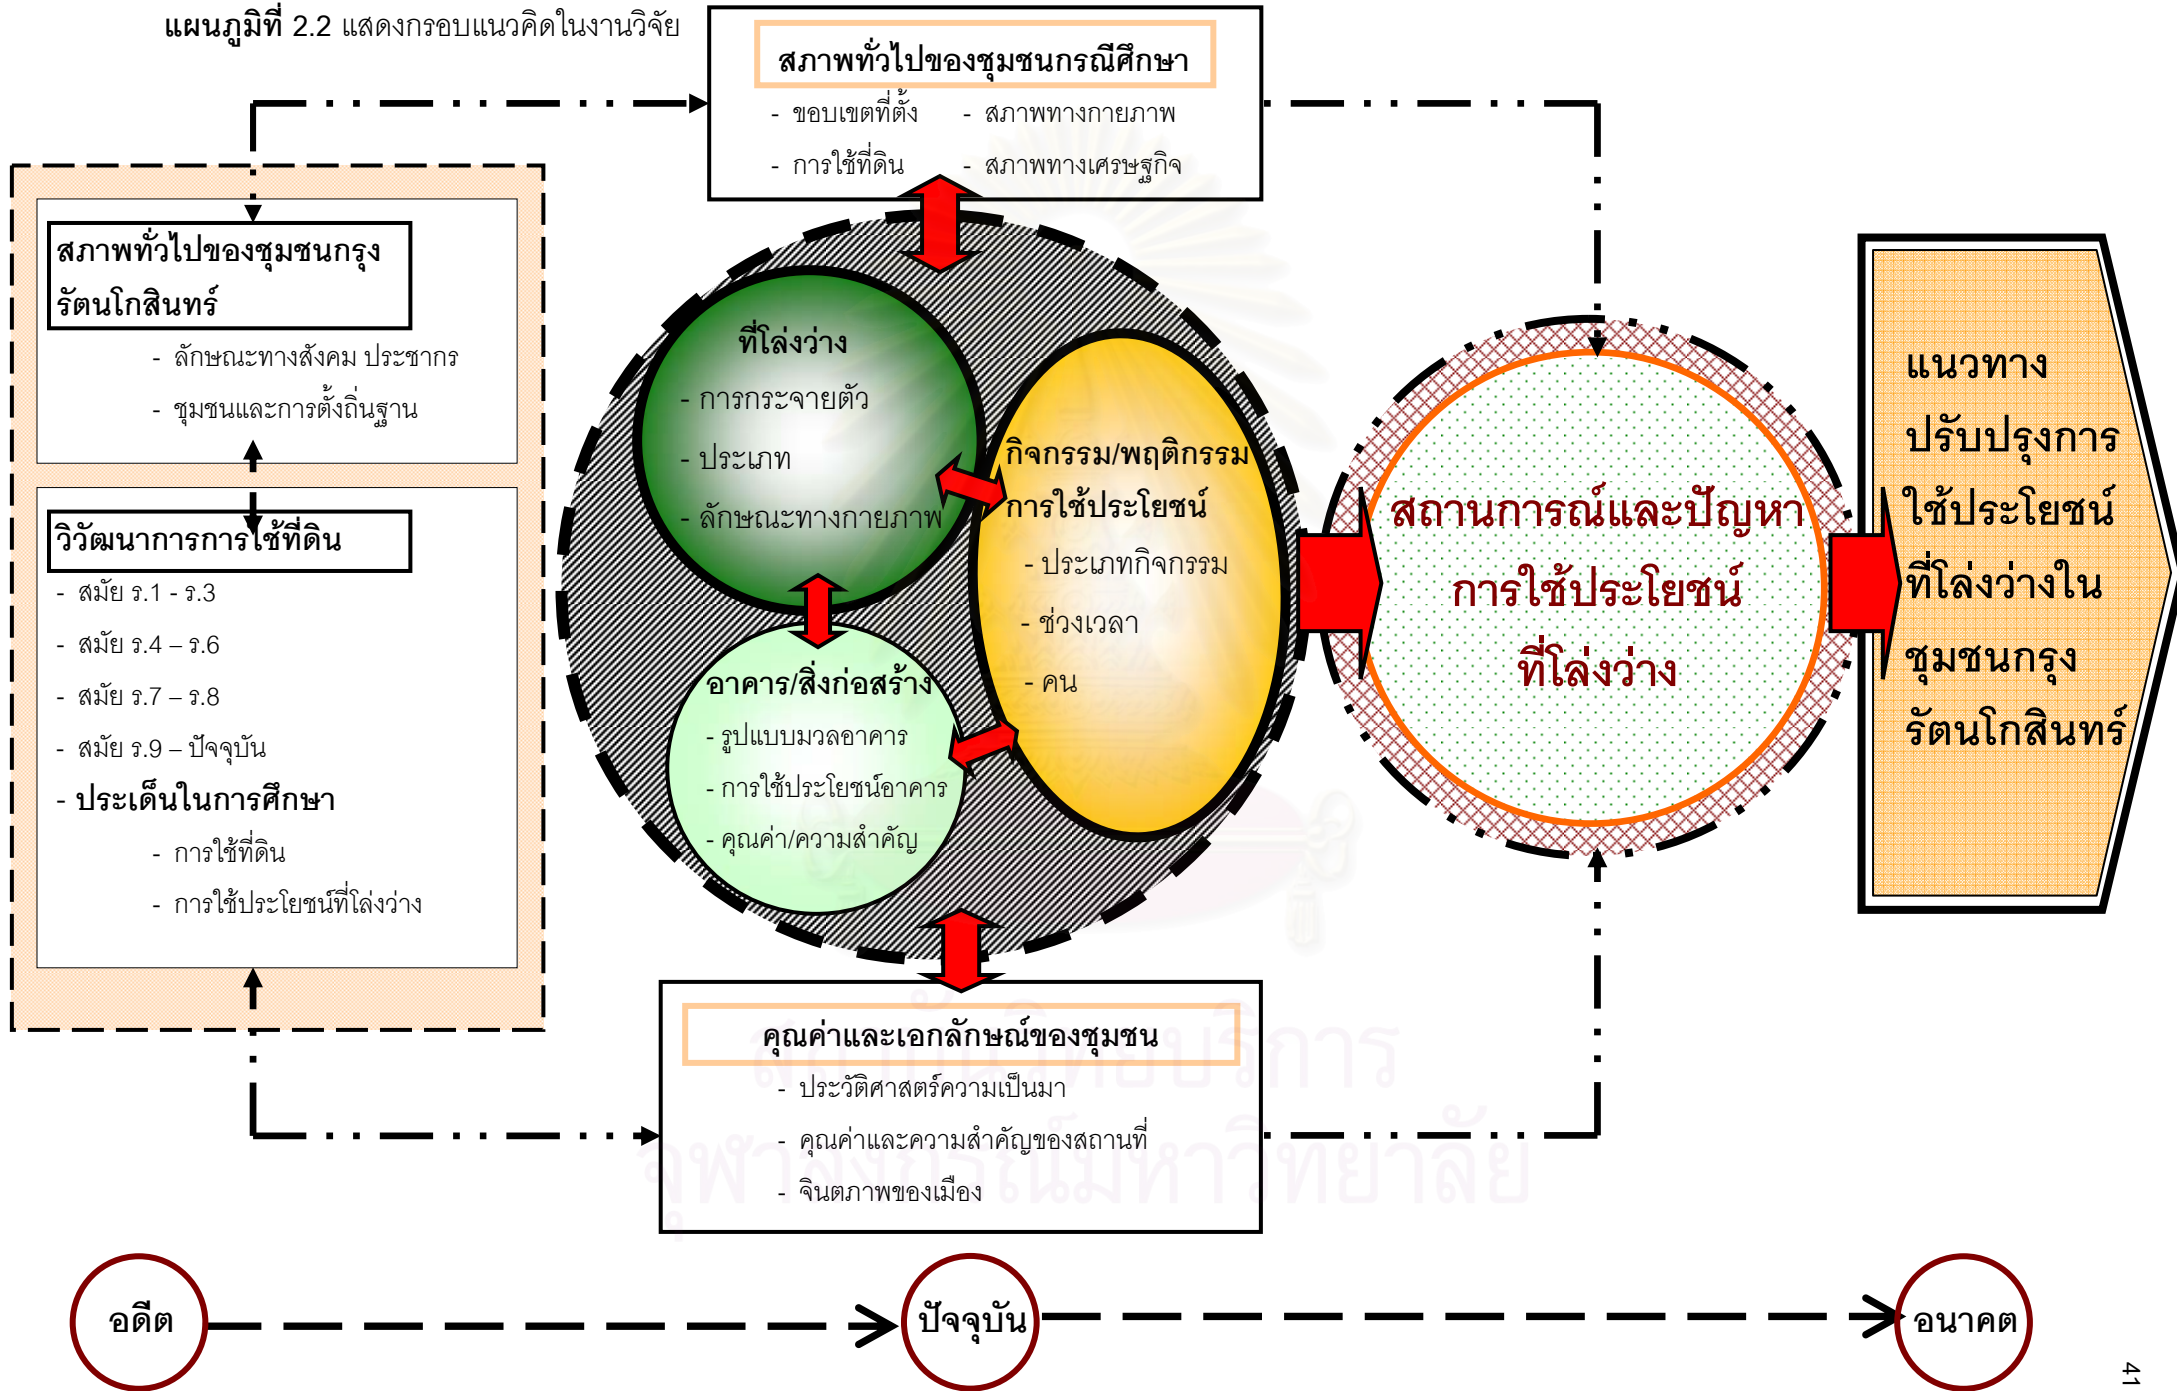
แผนภูมิที่ 2.2 แสดงกรอบแนวคิดในงานวิจัย

สภาพทั่วไปของชุมชนกรณีศึกษา
- ขอบเขตที่ตั้ง
- สภาพทางกายภาพ
- การใช้ที่ดิน
- สภาพทางเศรษฐกิจ

สภาพทั่วไปของชุมชนกรุงรัตนโกสินทร์
- ลักษณะทางสังคม ประชากร
- ชุมชนและการตั้งถิ่นฐาน

วิวัฒนาการการใช้ที่ดิน
- สมัย ร.1 - ร.3
- สมัย ร.4 – ร.6
- สมัย ร.7 – ร.8
- สมัย ร.9 – ปัจจุบัน
- ประเด็นในการศึกษา
- การใช้ที่ดิน
- การใช้ประโยชน์ที่โล่งว่าง

ที่โล่งว่าง
- การกระจายตัว
- ประเภท
- ลักษณะทางกายภาพ

กิจกรรม/พฤติกรรมการใช้ประโยชน์
- ประเภทกิจกรรม
- ช่วงเวลา
- คน

อาคาร/สิ่งก่อสร้าง
- รูปแบบมวลอาคาร
- การใช้ประโยชน์อาคาร
- คุณค่า/ความสำคัญ

สถานการณ์และปัญหาการใช้ประโยชน์ที่โล่งว่าง

แนวทางปรับปรุงการใช้ประโยชน์ที่โล่งว่างในชุมชนกรุงรัตนโกสินทร์

คุณค่าและเอกลักษณ์ของชุมชน
- ประวัติศาสตร์ความเป็นมา
- คุณค่าและความสำคัญของสถานที่
- จินตภาพของเมือง

อดีต
ปัจจุบัน
อนาคต

41